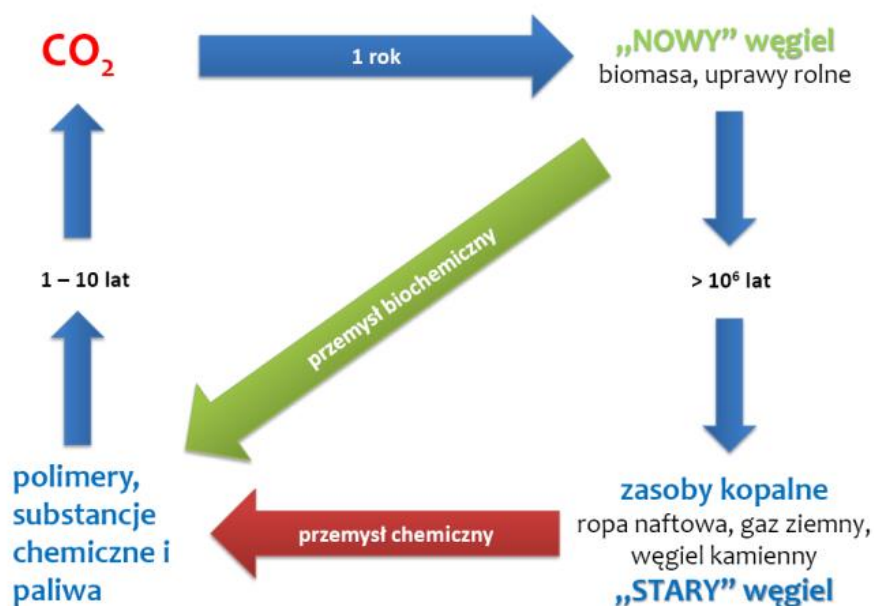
$CO_2$

1 rok

„NOWY” węgiel
biomasa, uprawy rolne

przemysł biochemiczny

1 – 10 lat

> $10^6$ lat

polimery, substancje chemiczne i paliwa

przemysł chemiczny

zasoby kopalne
ropa naftowa, gaz ziemny, węgiel kamienny
„STARY” węgiel